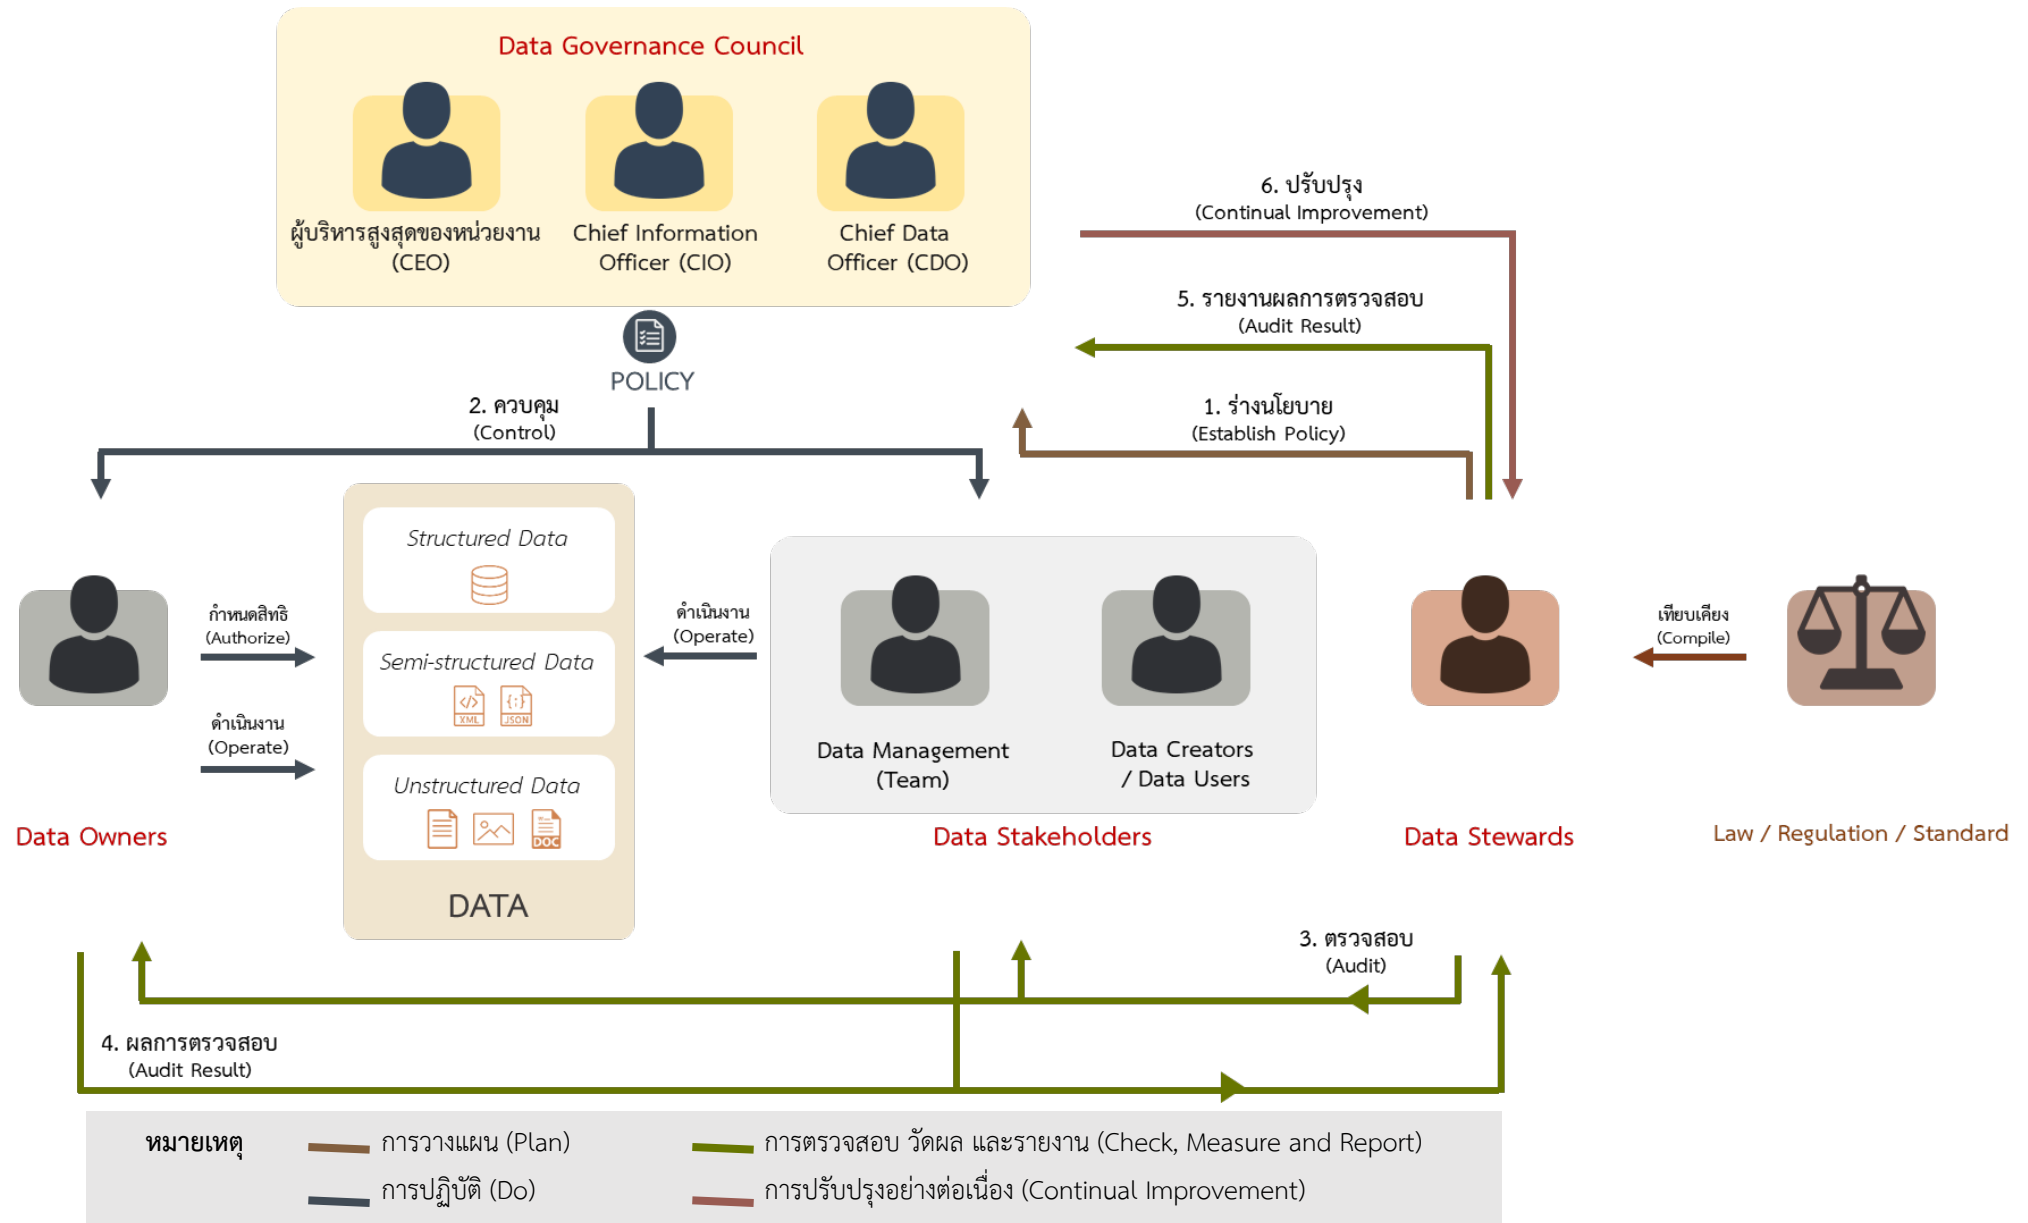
Data Governance Council

ผู้บริหารสูงสุดของหน่วยงาน (CEO)

Chief Information Officer (CIO)

Chief Data Officer (CDO)

6. ปรับปรุง
(Continual Improvement)

5. รายงานผลการตรวจสอบ
(Audit Result)

POLICY

1. ร่างนโยบาย
(Establish Policy)

2. ควบคุม
(Control)

Structured Data

Semi-structured Data

XML JSON

Unstructured Data

DOC

DATA

กำหนดสิทธิ
(Authorize)

ดำเนินงาน
(Operate)

ดำเนินงาน
(Operate)

Data Management (Team)

Data Creators / Data Users

เทียบเคียง
(Compile)

Data Owners

Data Stakeholders

Data Stewards

Law / Regulation / Standard

3. ตรวจสอบ
(Audit)

4. ผลการตรวจสอบ
(Audit Result)

หมายเหตุ

การวางแผน (Plan)

การปฏิบัติ (Do)

การตรวจสอบ วัดผล และรายงาน (Check, Measure and Report)

การปรับปรุงอย่างต่อเนื่อง (Continual Improvement)